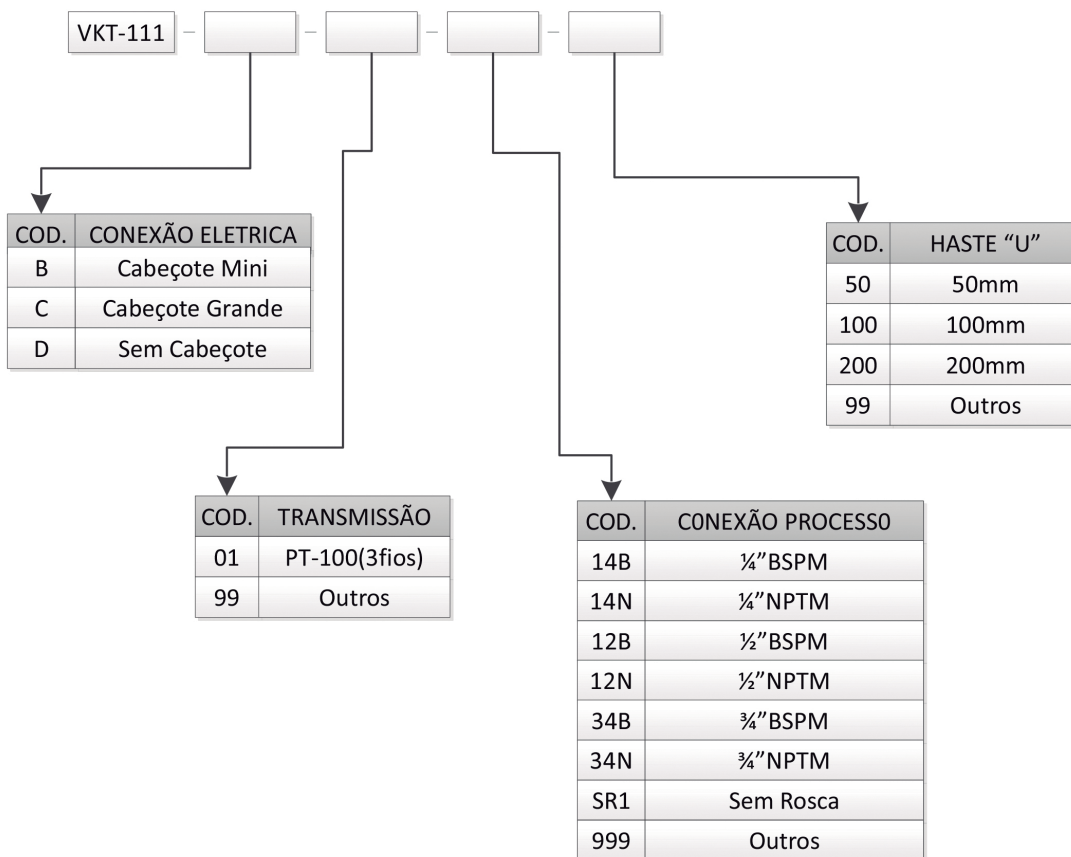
VKT-111 – – – –

| COD. | CONEXÃO ELETRICA |
|---|---|
| B | Cabeçote Mini |
| C | Cabeçote Grande |
| D | Sem Cabeçote |

| COD. | HASTE "U" |
|---|---|
| 50 | 50mm |
| 100 | 100mm |
| 200 | 200mm |
| 99 | Outros |

| COD. | TRANSMISSÃO |
|---|---|
| 01 | PT-100(3fios) |
| 99 | Outros |

| COD. | C0NEXÃO PROCESS0 |
|---|---|
| 14B | ¼"BSPM |
| 14N | ¼"NPTM |
| 12B | ½"BSPM |
| 12N | ½"NPTM |
| 34B | ¾"BSPM |
| 34N | ¾"NPTM |
| SR1 | Sem Rosca |
| 999 | Outros |